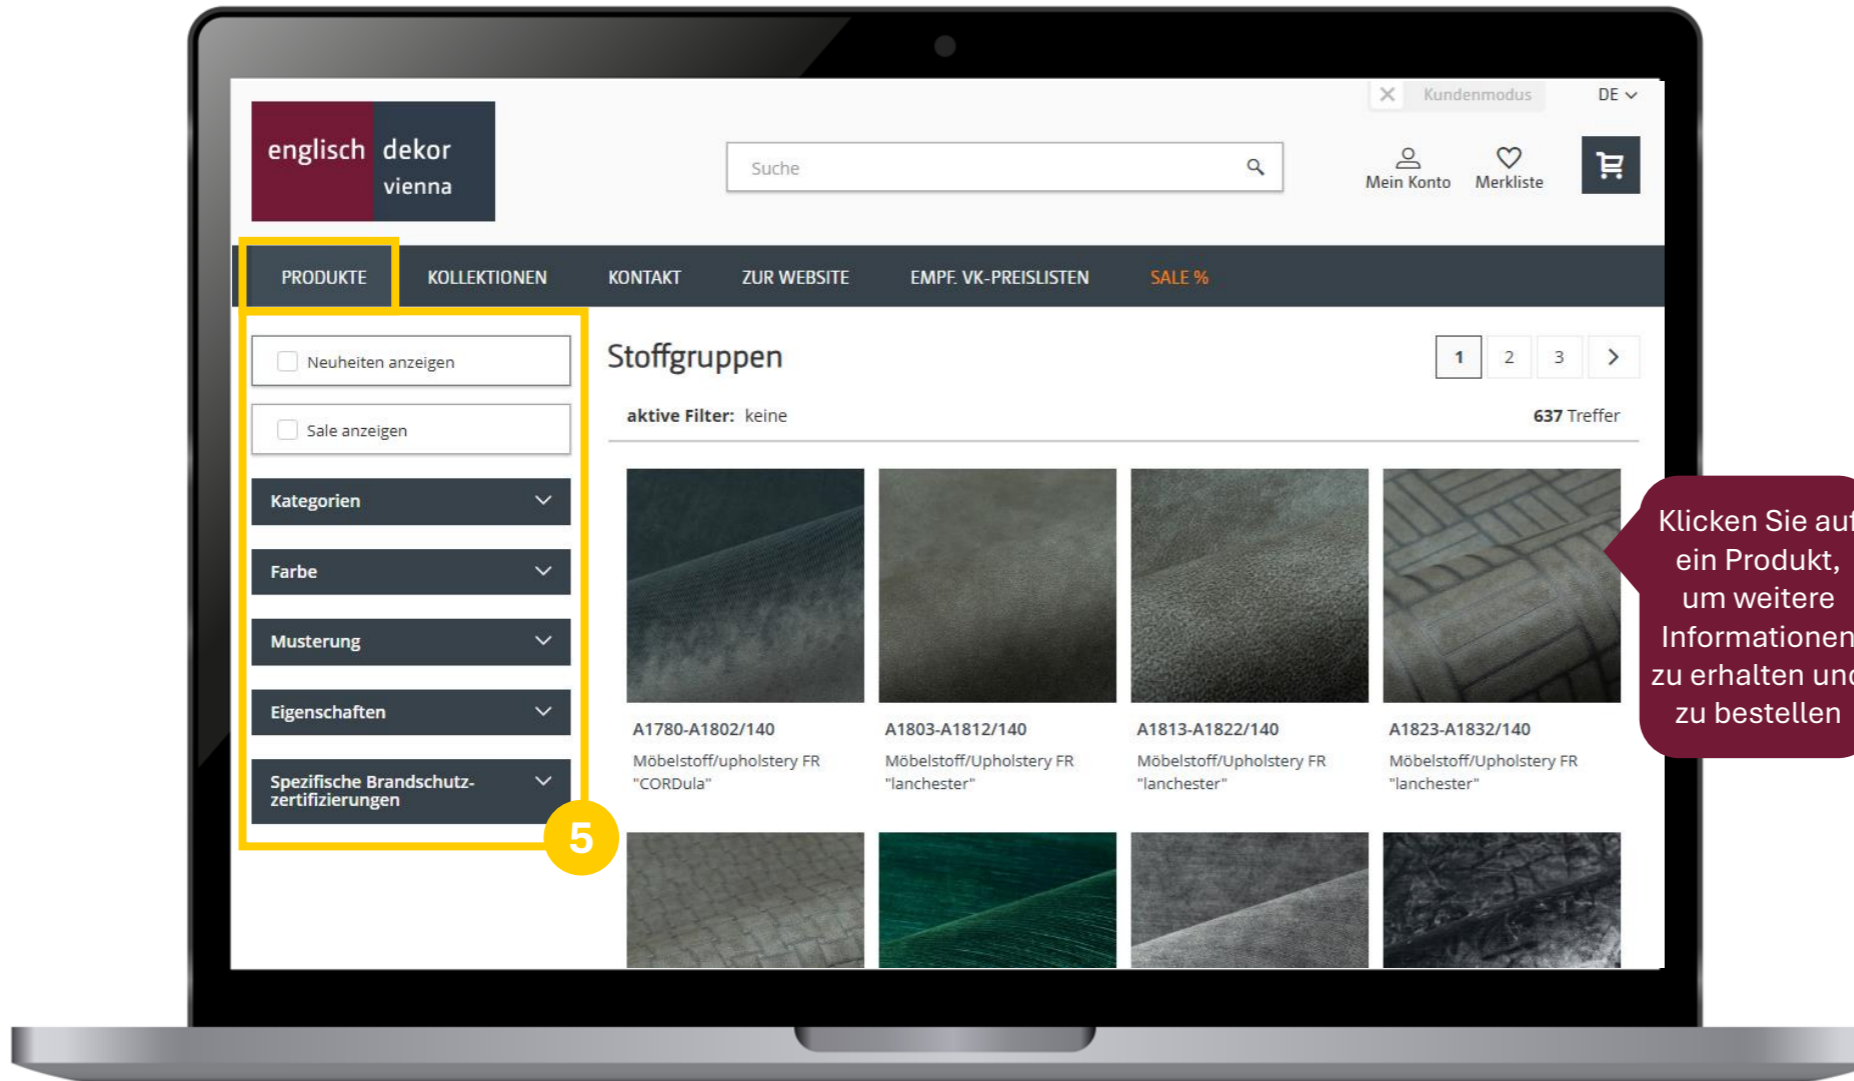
englisch dekor vienna

Kundenmodus
DE

Suche

Mein Konto
Merkliste

PRODUKTE
KOLLEKTIONEN
KONTAKT
ZUR WEBSITE
EMPF. VK-PREISLISTEN
SALE %

Neuheiten anzeigen
Sale anzeigen
Kategorien
Farbe
Musterung
Eigenschaften
Spezifische Brandschutzzertifizierungen

5

Stoffgruppen

1 2 3

aktive Filter: keine
637 Treffer

A1780-A1802/140
Möbelstoff/upholstery FR "CORDula"

A1803-A1812/140
Möbelstoff/Upholstery FR "lanchester"

A1813-A1822/140
Möbelstoff/Upholstery FR "lanchester"

A1823-A1832/140
Möbelstoff/Upholstery FR "lanchester"

Klicken Sie au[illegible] ein Produkt, um weitere Informatione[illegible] zu erhalten un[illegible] zu bestellen